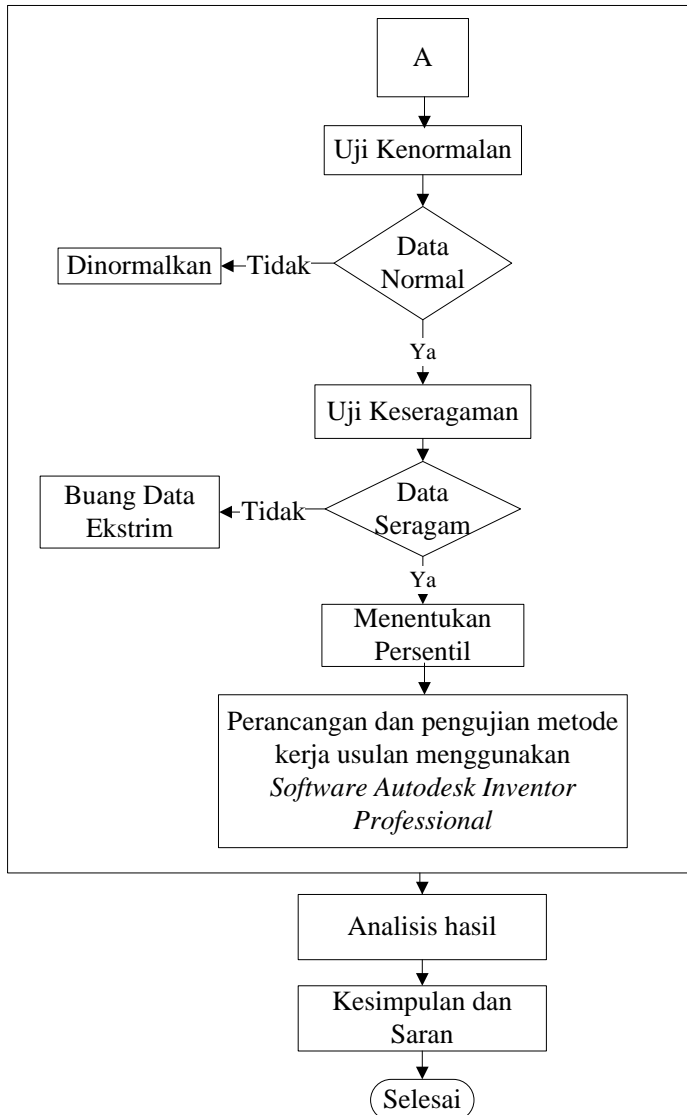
A

Uji Kenormalan

Data Normal

Tidak

Dinormalkan

Ya

Uji Keseragaman

Data Seragam

Tidak

Buang Data Ekstrim

Ya

Menentukan Persentil

Perancangan dan pengujian metode kerja usulan menggunakan *Software Autodesk Inventor Professional*

Analisis hasil

Kesimpulan dan Saran

Selesai